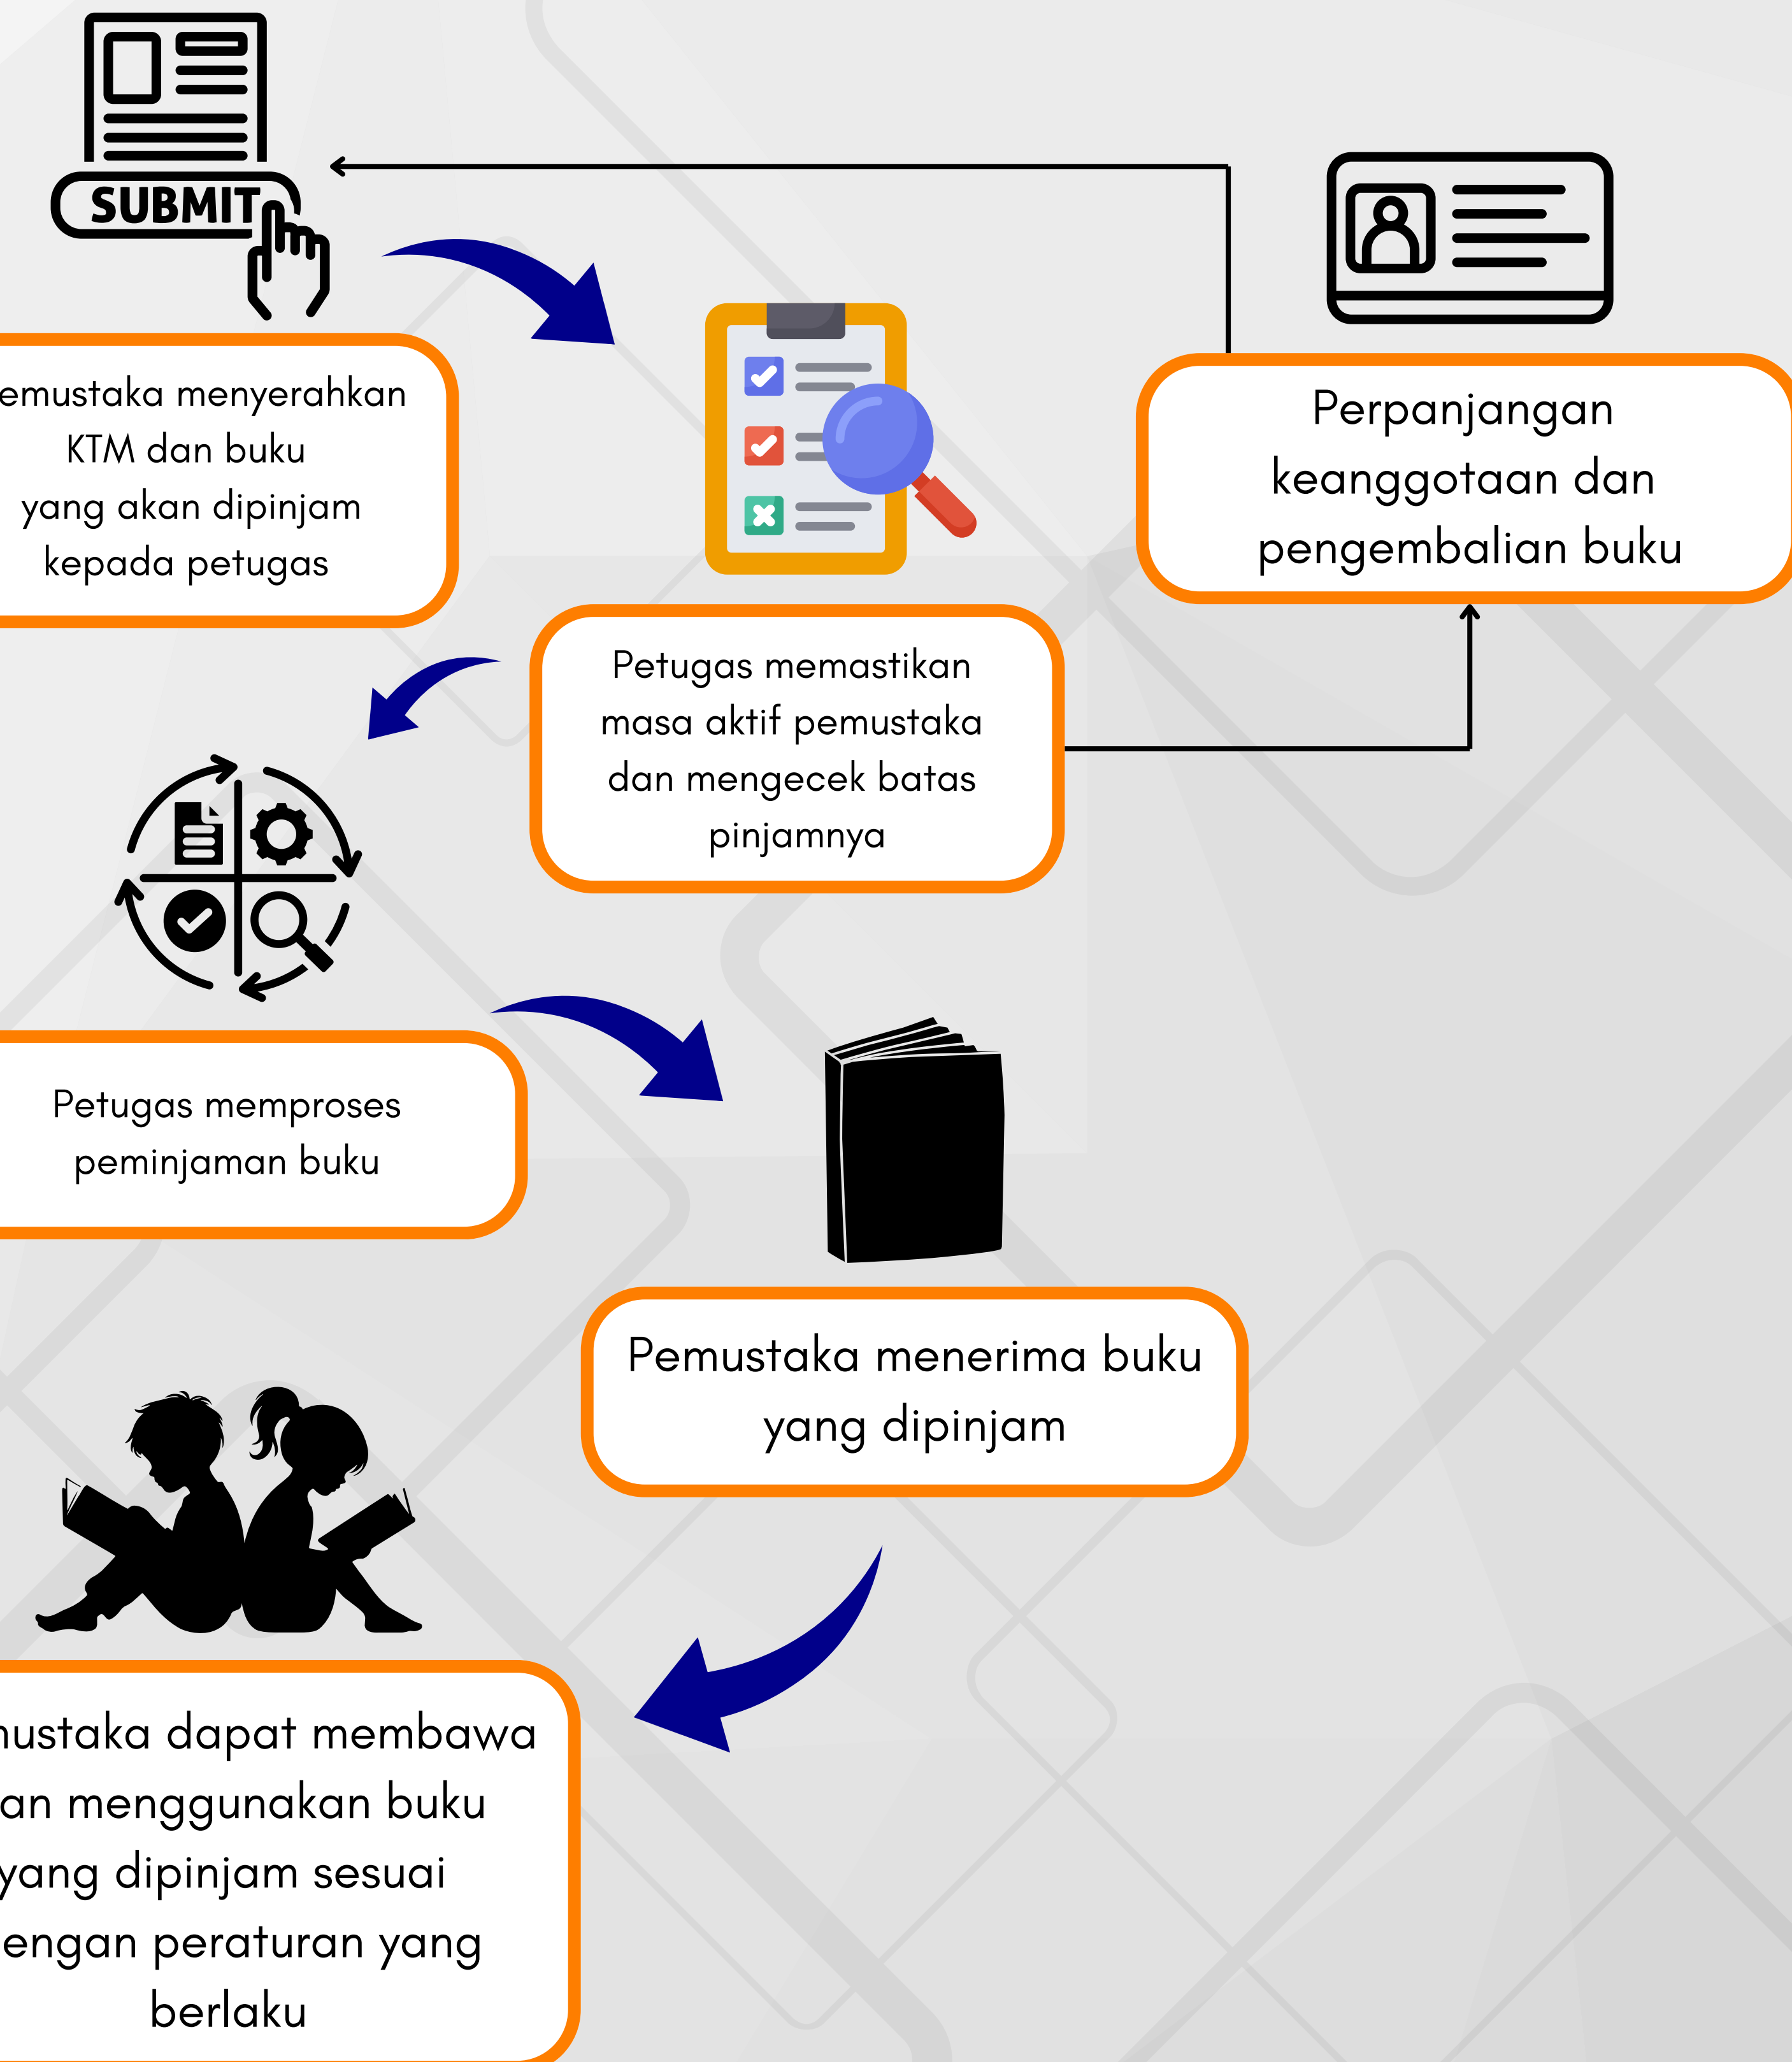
SUBMIT

emustaka menyerahkan KTM dan buku yang akan dipinjam kepada petugas

Perpanjangan keanggotaan dan pengembalian buku

Petugas memastikan masa aktif pemustaka dan mengecek batas pinjamnya

Petugas memproses peminjaman buku

Pemustaka menerima buku yang dipinjam

nustaka dapat membawa an menggunakan buku yang dipinjam sesuai engan peraturan yang berlaku